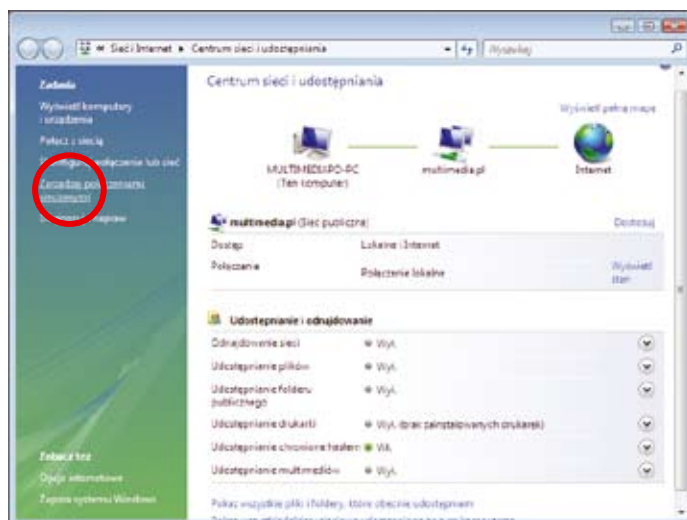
« Sieć i Internet ▸ Centrum sieci i udostępniania

Wyszukaj

Zadania

Wyświetl komputery i urządzenia

Połącz z siecią

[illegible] połączenie lub sieć

Zarządzaj połączeniami sieciowymi

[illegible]

Centrum sieci i udostępniania

Wyświetl pełną mapę

MULTIMEDIAPO-PC
(Ten komputer)

multimedia.pl

Internet

multimedia.pl (Sieć publiczna)

Dostosuj

| | | |
|---|---|---|
| Dostęp | Lokalne i Internet | |
| Połączenie | Połączenie lokalne | Wyświetl stan |

Udostępnianie i odnajdowanie

| | |
|---|---|
| Odnajdowanie sieci | Wył. |
| Udostępnianie plików | Wył. |
| Udostępnianie folderu publicznego | Wył. |
| Udostępnianie drukarki | Wył. (brak zainstalowanych drukarek) |
| Udostępnianie chronione hasłem | Wł. |
| Udostępnianie multimediów | Wył. |

Zobacz też

Opcje internetowe

Zapora systemu Windows

Pokaż wszystkie pliki i foldery, które obecnie udostępniam

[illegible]